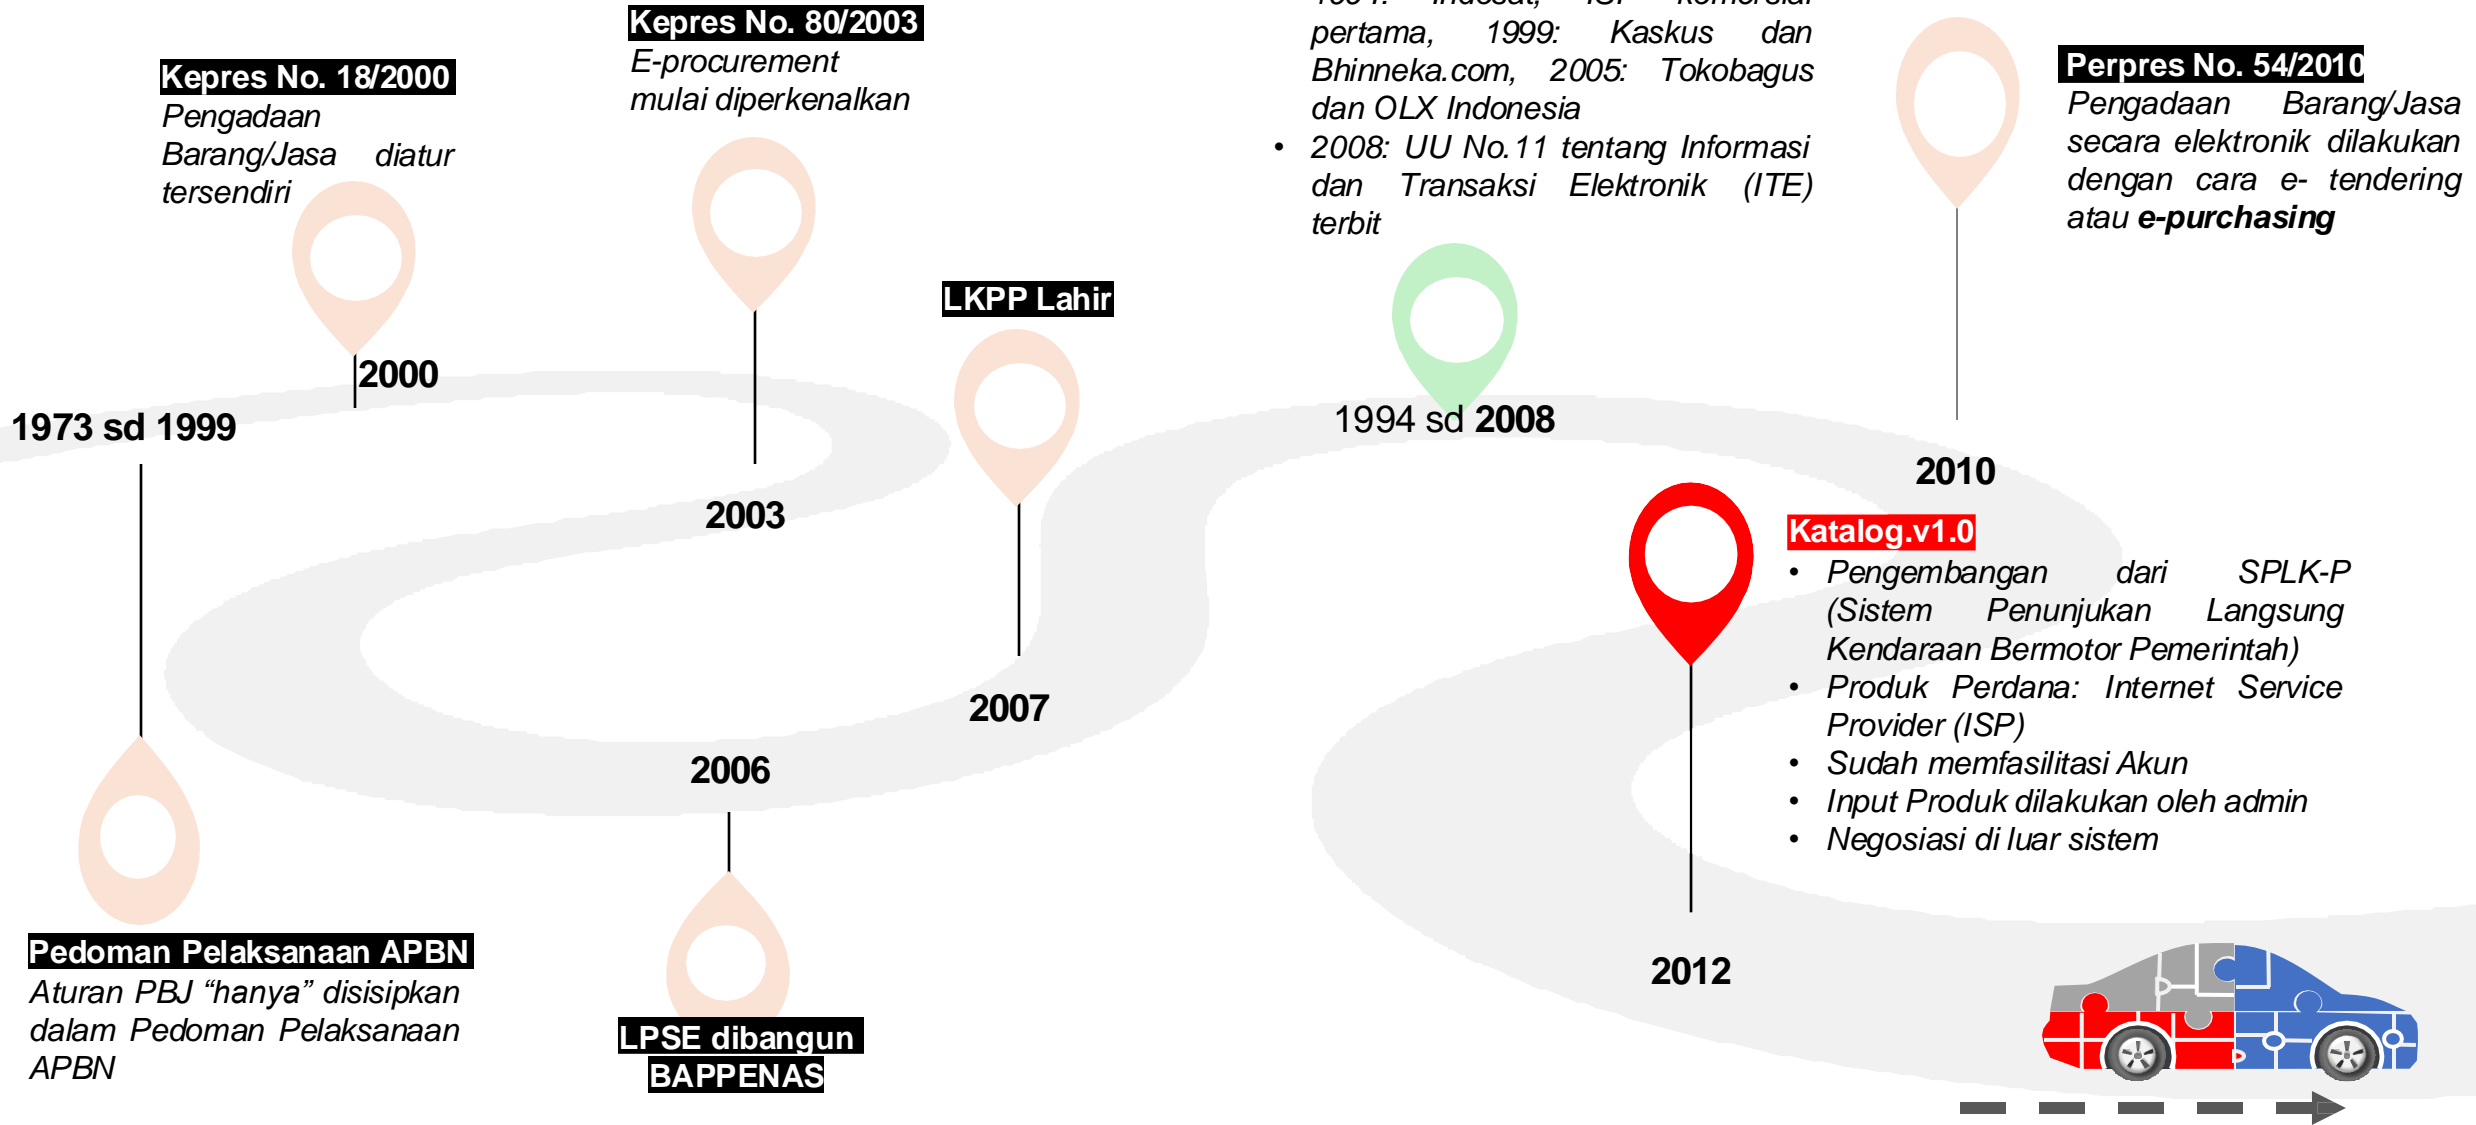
Kepres No. 18/2000
Pengadaan Barang/Jasa diatur tersendiri

Kepres No. 80/2003
E-procurement mulai diperkenalkan

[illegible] Indosat, ISP komersial pertama, 1999: Kaskus dan Bhinneka.com, 2005: Tokobagus dan OLX Indonesia
• 2008: UU No.11 tentang Informasi dan Transaksi Elektronik (ITE) terbit

Perpres No. 54/2010
Pengadaan Barang/Jasa secara elektronik dilakukan dengan cara e- tendering atau **e-purchasing**

LKPP Lahir

2000

1973 sd 1999

2003

1994 sd 2008

2010

Katalog.v1.0
• Pengembangan dari SPLK-P (Sistem Penunjukan Langsung Kendaraan Bermotor Pemerintah)
• Produk Perdana: Internet Service Provider (ISP)
• Sudah memfasilitasi Akun
• Input Produk dilakukan oleh admin
• Negosiasi di luar sistem

2007

2006

2012

Pedoman Pelaksanaan APBN
Aturan PBJ "hanya" disisipkan dalam Pedoman Pelaksanaan APBN

LPSE dibangun BAPPENAS